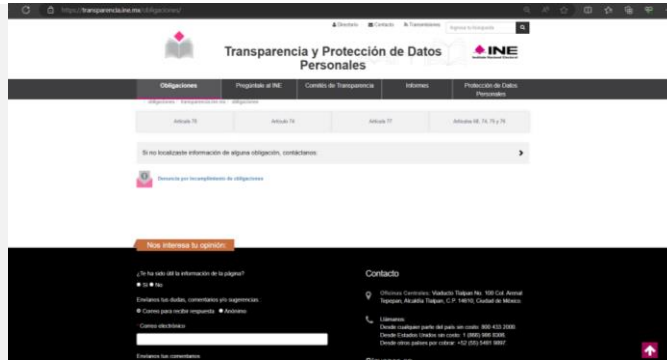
https://transparencia.ine.mx/obligaciones/

Directorio Contacto Transmisiones Ingresa tu búsqueda

Transparencia y Protección de Datos Personales

INE Instituto Nacional Electoral

Obligaciones Pregúntale al INE Comité de Transparencia Informes Protección de Datos Personales

obligaciones / transparencia.ine.mx / obligaciones

Artículo 70 Artículo 74 Artículo 77 Artículos 68, 74, 75 y 76

Si no localizaste información de alguna obligación, contáctanos

Denuncia por incumplimiento de obligaciones

Nos interesa tu opinión

¿Te ha sido útil la información de la página?

Sí No

Envíanos tus dudas, comentarios y/o sugerencias.

Correo para recibir respuesta Anónimo

Correo electrónico

Envíanos tus comentarios

Contacto

Oficinas Centrales: Viaducto Tlalpan No. 100 Col. Arenal Tepepan, Alcaldía Tlalpan, C.P. 14610, Ciudad de México.

Llámanos
Desde cualquier parte del país sin costo: 800 433 2000
Desde Estados Unidos sin costo: 1 (888) 986 8306
Desde otros países por cobrar: +52 (55) 5481 9897